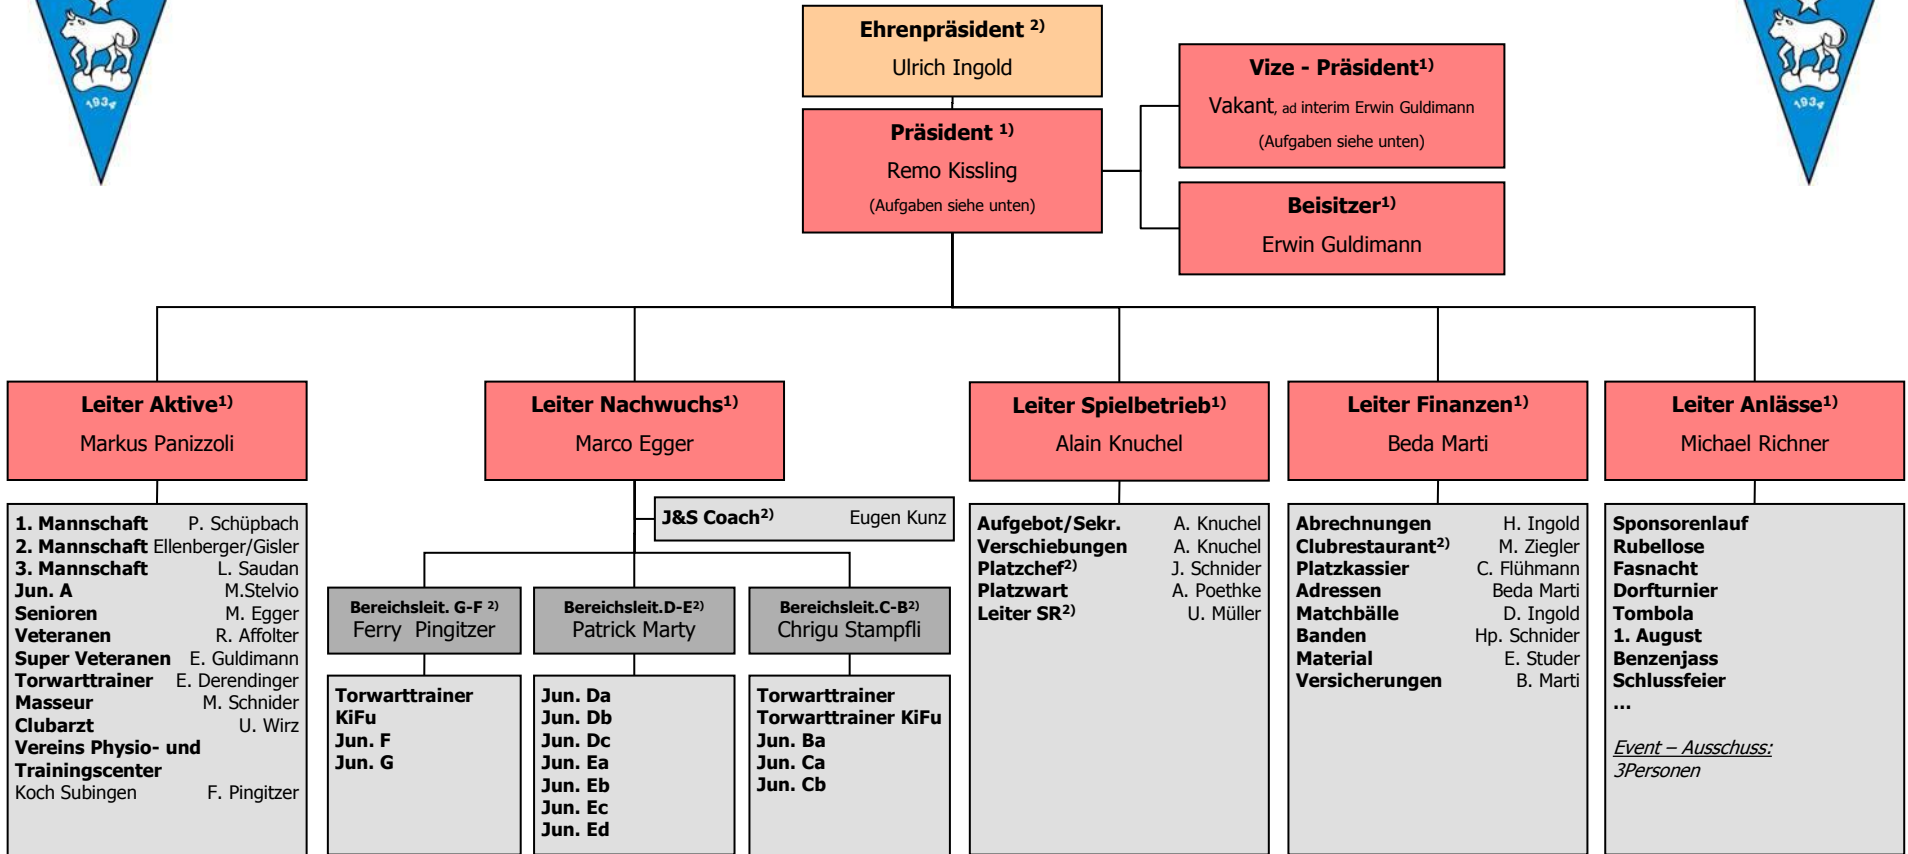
1934

Ehrenpräsident $^{2)}$
Ulrich Ingold

Präsident $^{1)}$
Remo Kissling
(Aufgaben siehe unten)

Vize - Präsident$^{1)}$
Vakant, ad interim Erwin Guldimann
(Aufgaben siehe unten)

Beisitzer$^{1)}$
Erwin Guldimann

1934

Leiter Aktive$^{1)}$
Markus Panizzoli

1. Mannschaft P. Schüpbach
2. Mannschaft Ellenberger/Gisler
3. Mannschaft L. Saudan
Jun. A M.Stelvio
Senioren M. Egger
Veteranen R. Affolter
Super Veteranen E. Guldimann
Torwarttrainer E. Derendinger
Masseur M. Schnider
Clubarzt U. Wirz
Vereins Physio- und Trainingscenter
Koch Subingen F. Pingitzer

Leiter Nachwuchs$^{1)}$
Marco Egger

J&S Coach$^{2)}$ Eugen Kunz

Bereichsleit. G-F $^{2)}$
Ferry Pingitzer

Torwarttrainer KiFu
Jun. F
Jun. G

Bereichsleit.D-E$^{2)}$
Patrick Marty

Jun. Da
Jun. Db
Jun. Dc
Jun. Ea
Jun. Eb
Jun. Ec
Jun. Ed

Bereichsleit.C-B$^{2)}$
Chrigu Stampfli

Torwarttrainer
Torwarttrainer KiFu
Jun. Ba
Jun. Ca
Jun. Cb

Leiter Spielbetrieb$^{1)}$
Alain Knuchel

Aufgebot/Sekr. A. Knuchel
Verschiebungen A. Knuchel
Platzchef$^{2)}$ J. Schnider
Platzwart A. Poethke
Leiter SR$^{2)}$ U. Müller

Leiter Finanzen$^{1)}$
Beda Marti

Abrechnungen H. Ingold
Clubrestaurant$^{2)}$ M. Ziegler
Platzkassier C. Flühmann
Adressen Beda Marti
Matchbälle D. Ingold
Banden Hp. Schnider
Material E. Studer
Versicherungen B. Marti

Leiter Anlässe$^{1)}$
Michael Richner

Sponsorenlauf
Rubellose
Fasnacht
Dorfturnier
Tombola
1. August
Benzenjass
Schlussfeier
...

Event – Ausschuss:
3Personen